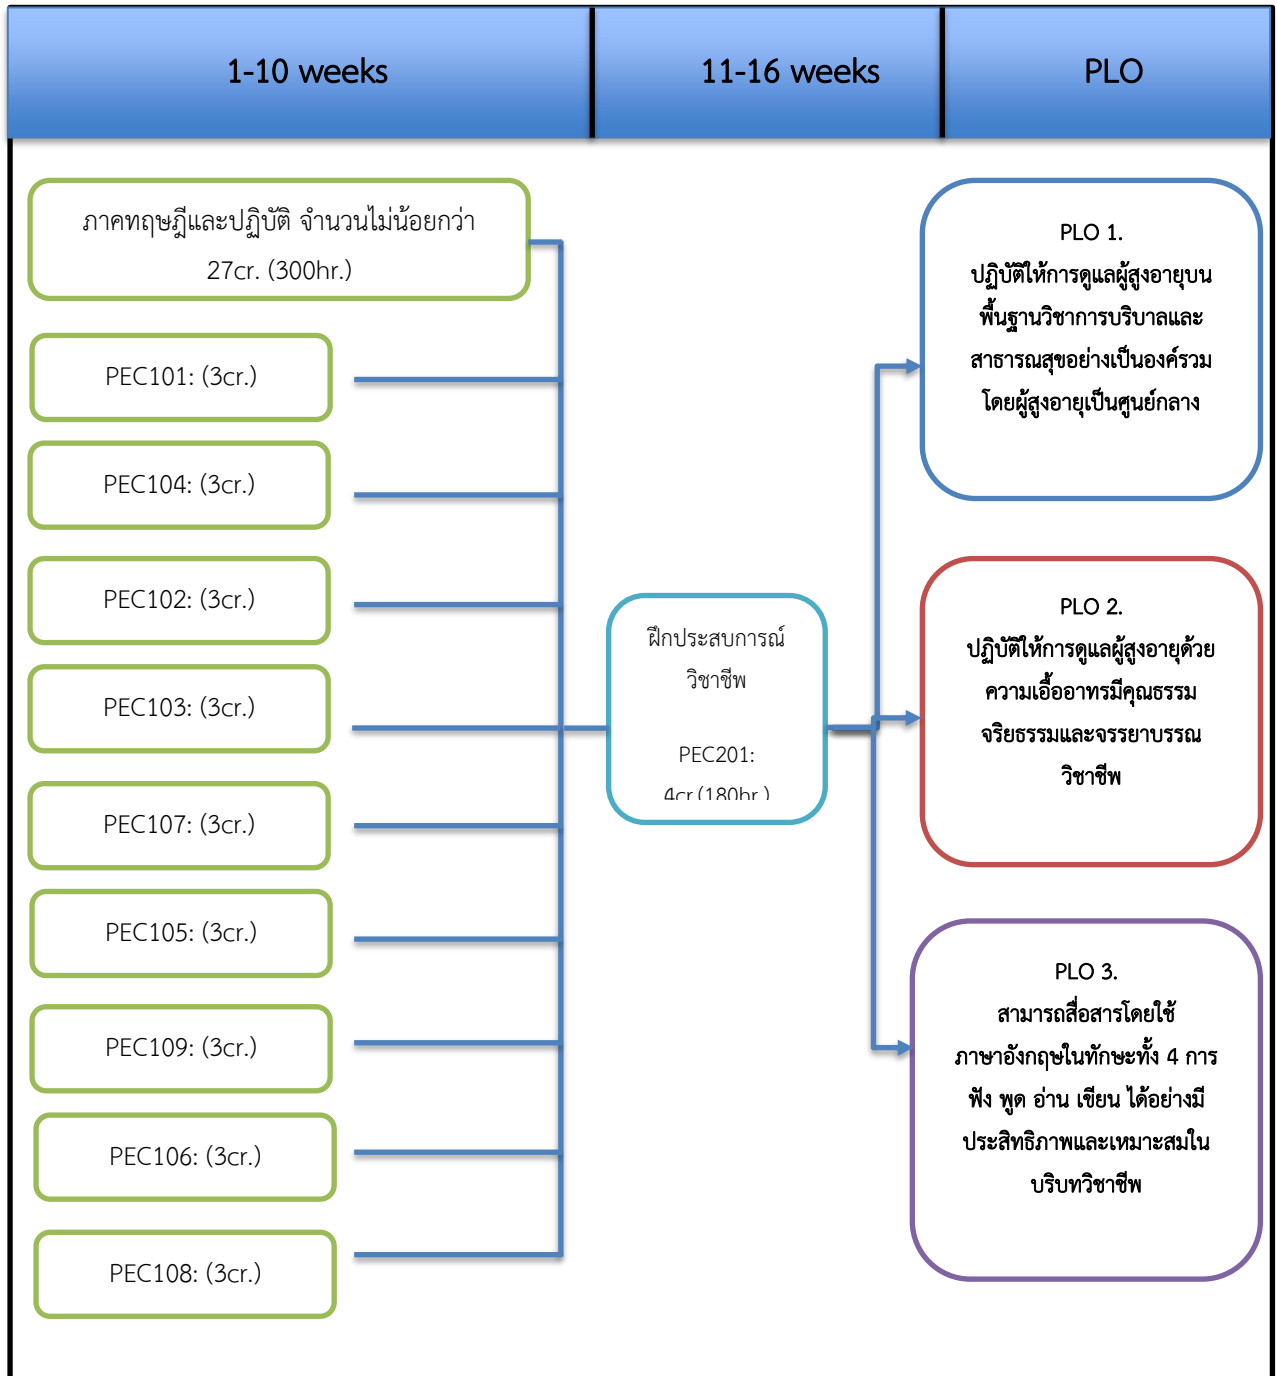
| 1-10 weeks | 11-16 weeks | PLO |
|---|---|---|

ภาคทฤษฎีและปฏิบัติ จำนวนไม่น้อยกว่า 27cr. (300hr.)

PEC101: (3cr.)

PEC104: (3cr.)

PEC102: (3cr.)

PEC103: (3cr.)

PEC107: (3cr.)

PEC105: (3cr.)

PEC109: (3cr.)

PEC106: (3cr.)

PEC108: (3cr.)

ฝึกประสบการณ์วิชาชีพ

PEC201: 4cr.(180hr.)

PLO 1.
ปฏิบัติให้การดูแลผู้สูงอายุบนพื้นฐานวิชาการบริบาลและสาธารณสุขอย่างเป็นองค์รวมโดยผู้สูงอายุเป็นศูนย์กลาง

PLO 2.
ปฏิบัติให้การดูแลผู้สูงอายุด้วยความเอื้ออาทรมีคุณธรรมจริยธรรมและจรรยาบรรณวิชาชีพ

PLO 3.
สามารถสื่อสารโดยใช้ภาษาอังกฤษในทักษะทั้ง 4 การ ฟัง พูด อ่าน เขียน ได้อย่างมีประสิทธิภาพและเหมาะสมในบริบทวิชาชีพ